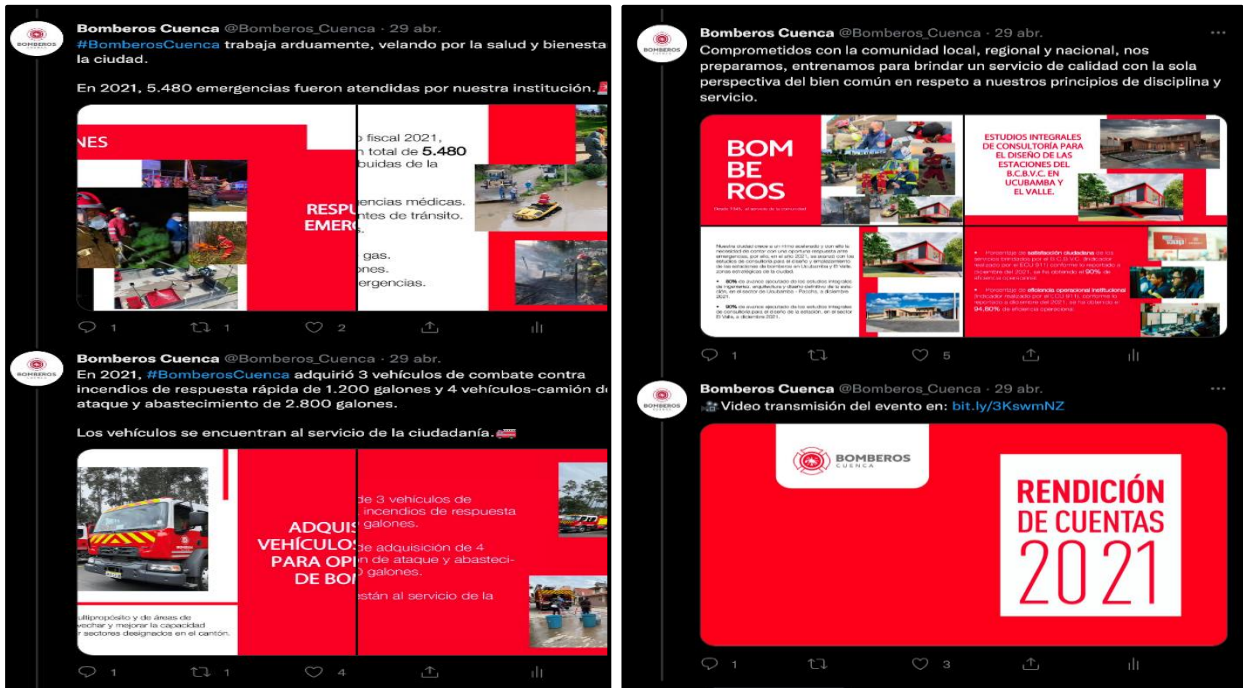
Bomberos Cuenca @Bomberos_Cuenca · 29 abr.
#BomberosCuenca trabaja arduamente, velando por la salud y bienesta la ciudad.

En 2021, 5.480 emergencias fueron atendidas por nuestra institución.

NES

o fiscal 2021, n total de 5.480 buidas de la

RESPU EMER

encias médicas. ntes de tránsito.

gas. ones. ergencias.

1 1 2

Bomberos Cuenca @Bomberos_Cuenca · 29 abr.
En 2021, #BomberosCuenca adquirió 3 vehículos de combate contra incendios de respuesta rápida de 1.200 galones y 4 vehículos-camión d ataque y abastecimiento de 2.800 galones.

Los vehículos se encuentran al servicio de la ciudadanía.

ADQUIS VEHÍCULOS PARA OP DE BOM

e 3 vehículos de incendios de respuesta galones.

e adquisición de 4 de ataque y abasteci- galones.

stán al servicio de la

ultipropósito y de áreas de vechar y mejorar la capacidad r sectores designados en el cantón.

1 1 4

Bomberos Cuenca @Bomberos_Cuenca · 29 abr.
Comprometidos con la comunidad local, regional y nacional, nos preparamos, entrenamos para brindar un servicio de calidad con la sola perspectiva del bien común en respeto a nuestros principios de disciplina y servicio.

BOM BE ROS

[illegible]

ESTUDIOS INTEGRALES DE CONSULTORÍA PARA EL DISEÑO DE LAS ESTACIONES DEL B.C.B.V.C. EN UCUBAMBA Y EL VALLE.

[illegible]

1 5

Bomberos Cuenca @Bomberos_Cuenca · 29 abr.
Video transmisión del evento en: bit.ly/3KswmNZ

BOMBEROS CUENCA

RENDICIÓN DE CUENTAS 2021

1 3